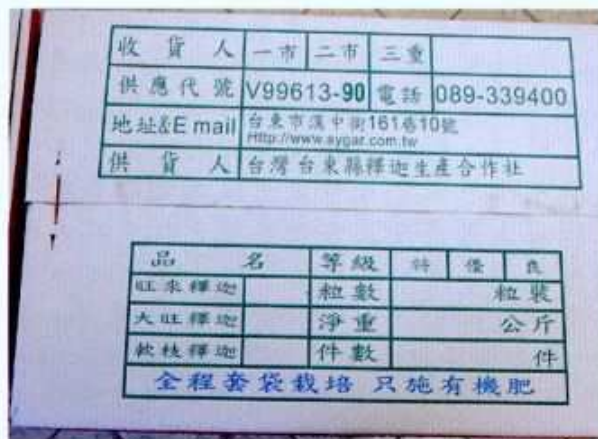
| 收貨人 | 一市 | 二市 | 三重 | |
|---|---|---|---|---|
| 供應代號 | V99613-90 | 電話 | 089-339400 | |
| 地址&E mail | 台東市漢中街161巷10號 Http://www.aygar.com.tw | | | |
| 供貨人 | 台灣台東縣釋迦生產合作社 | | | |

| 品名 | | 等級 | 特 | 優 | 良 |
|---|---|---|---|---|---|
| 旺來釋迦 | | 粒數 | 粒裝 | | |
| 大目釋迦 | | 淨重 | 公斤 | | |
| 軟枝釋迦 | | 件數 | 件 | | |

全程套袋栽培 只施有機肥